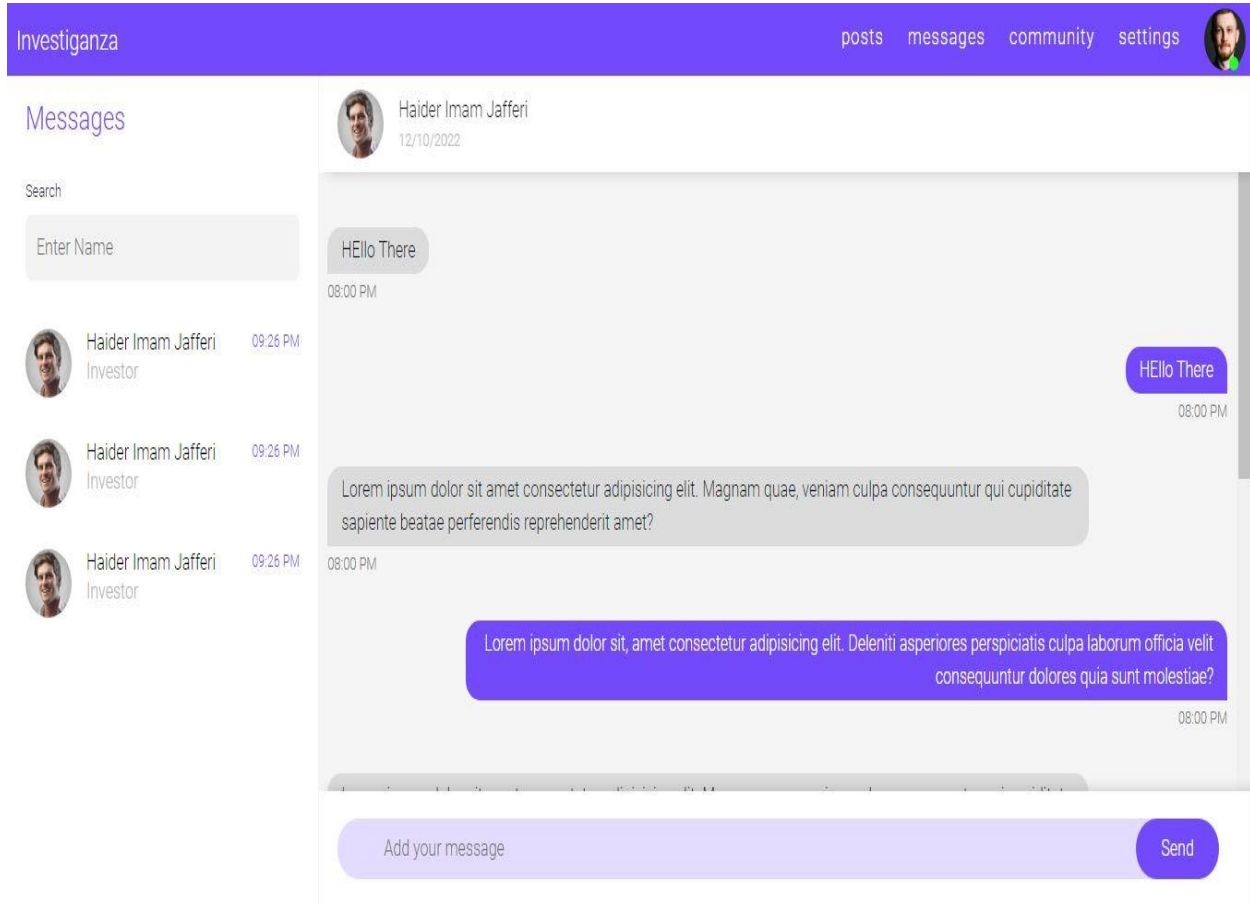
Investiganza

posts messages community settings

Messages

Search

Enter Name

Haider Imam Jafferi 09:26 PM
Investor

Haider Imam Jafferi 09:26 PM
Investor

Haider Imam Jafferi 09:26 PM
Investor

Haider Imam Jafferi
12/10/2022

HEllo There
08:00 PM

HEllo There
08:00 PM

Lorem ipsum dolor sit amet consectetur adipisicing elit. Magnam quae, veniam culpa consequuntur qui cupiditate sapiente beatae perferendis reprehenderit amet?
08:00 PM

Lorem ipsum dolor sit, amet consectetur adipisicing elit. Deleniti asperiores perspiciatis culpa laborum officia velit consequuntur dolores quia sunt molestiae?
08:00 PM

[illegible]

Add your message

Send